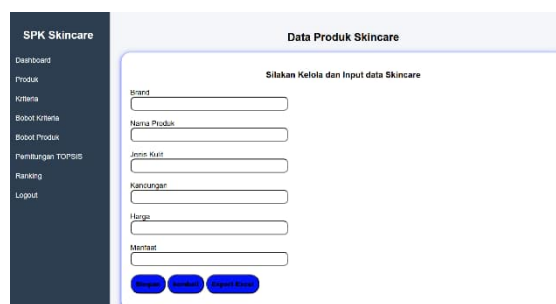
SPK Skincare

Dashboard
Produk
Kriteria
Bobot Kriteria
Bobot Produk
Perhitungan TOPSIS
Ranking
Logout

Data Produk Skincare

Silakan Kelola dan Input data Skincare

Brand

Nama Produk

Jenis Kulit

Kandungan

Harga

Manfaat

Simpan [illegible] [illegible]